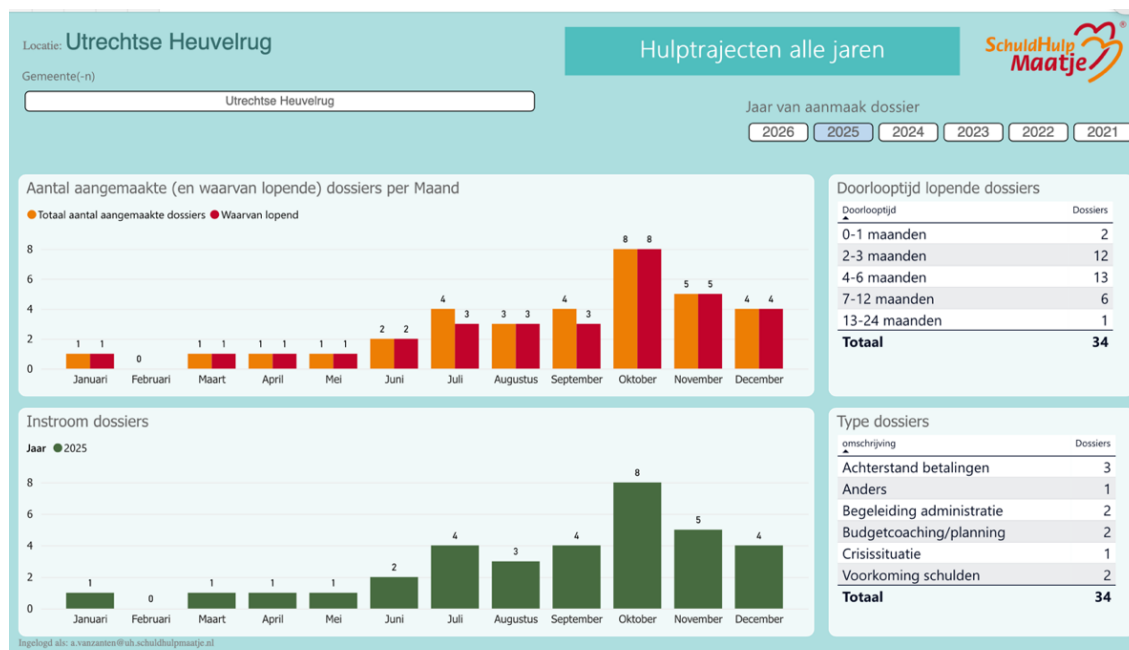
Locatie: Utrechtse Heuvelrug

Gemeente(-n)

Utrechtse Heuvelrug

Hulptrajecten alle jaren

SchuldHulp Maatje ®

Jaar van aanmaak dossier

2026 2025 2024 2023 2022 2021

Aantal aangemaakte (en waarvan lopende) dossiers per Maand

Totaal aantal aangemaakte dossiers Waarvan lopend

| | Totaal aantal aangemaakte dossiers | Waarvan lopend |
|---|---|---|
| Januari | 1 | 1 |
| Februari | 0 | |
| Maart | 1 | 1 |
| April | 1 | 1 |
| Mei | 1 | 1 |
| Juni | 2 | 2 |
| Juli | 4 | 3 |
| Augustus | 3 | 3 |
| September | 4 | 3 |
| Oktober | 8 | 8 |
| November | 5 | 5 |
| December | 4 | 4 |

0 2 4 6 8

Doorlooptijd lopende dossiers

| Doorlooptijd | Dossiers |
|---|---|
| 0-1 maanden | 2 |
| 2-3 maanden | 12 |
| 4-6 maanden | 13 |
| 7-12 maanden | 6 |
| 13-24 maanden | 1 |
| Totaal | 34 |

Instroom dossiers

Jaar 2025

| | 2025 |
|---|---|
| Januari | 1 |
| Februari | 0 |
| Maart | 1 |
| April | 1 |
| Mei | 1 |
| Juni | 2 |
| Juli | 4 |
| Augustus | 3 |
| September | 4 |
| Oktober | 8 |
| November | 5 |
| December | 4 |

0 2 4 6 8

Type dossiers

| omschrijving | Dossiers |
|---|---|
| Achterstand betalingen | 3 |
| Anders | 1 |
| Begeleiding administratie | 2 |
| Budgetcoaching/planning | 2 |
| Crisissituatie | 1 |
| Voorkoming schulden | 2 |
| Totaal | 34 |

Ingelogd als: a.vanzanten@uh.schuldhulpmaatje.nl